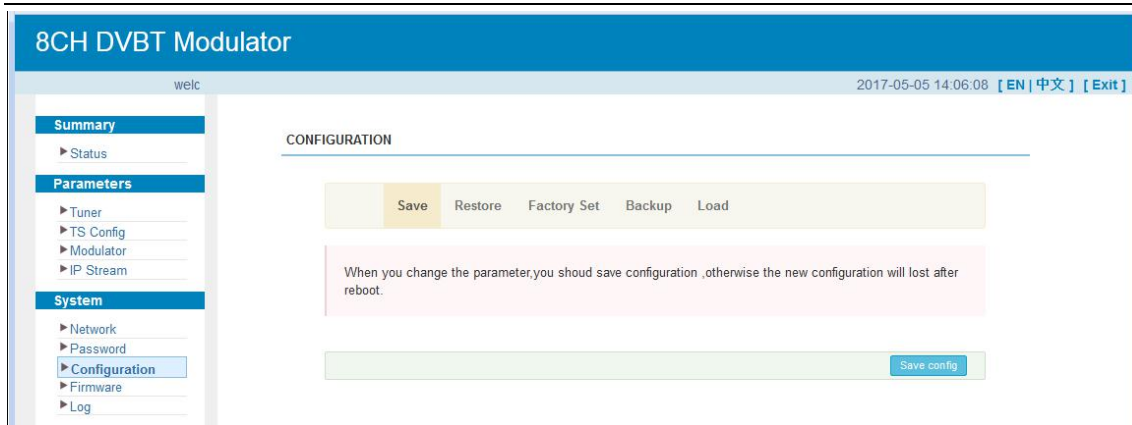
8CH DVBT Modulator

welc

2017-05-05 14:06:08 [ EN | 中文 ] [ Exit ]

Summary
▶ Status

Parameters
▶ Tuner
▶ TS Config
▶ Modulator
▶ IP Stream

System
▶ Network
▶ Password
▶ Configuration
▶ Firmware
▶ Log

CONFIGURATION

Save Restore Factory Set Backup Load

When you change the parameter,you shoud save configuration ,otherwise the new configuration will lost after reboot.

Save config